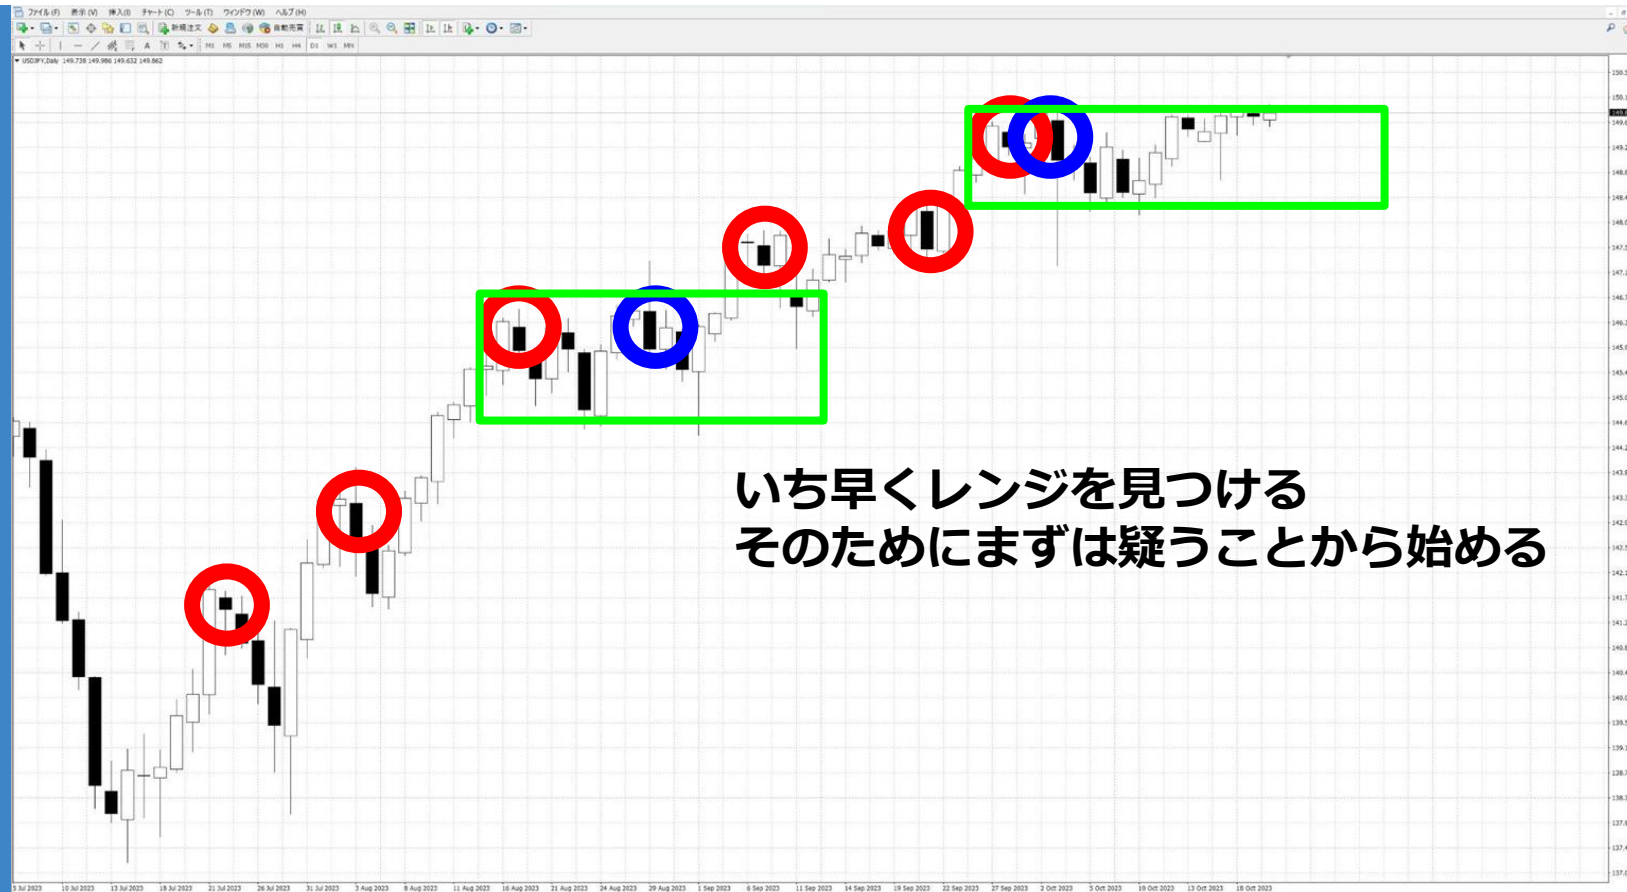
ファイル(F) 表示(V) 挿入(I) チャート(C) ツール(T) ウィンドウ(W) ヘルプ(H)

新規注文 自動売買

M1 M5 M15 M30 H1 H4 D1 W1 MN

USDJPY,Daily 149.738 149.986 149.632 149.862

いち早くレンジを見つける
そのためにまずは疑うことから始める

5 Jul 2023 10 Jul 2023 13 Jul 2023 18 Jul 2023 21 Jul 2023 26 Jul 2023 31 Jul 2023 3 Aug 2023 8 Aug 2023 11 Aug 2023 16 Aug 2023 21 Aug 2023 24 Aug 2023 29 Aug 2023 1 Sep 2023 6 Sep 2023 11 Sep 2023 14 Sep 2023 19 Sep 2023 22 Sep 2023 27 Sep 2023 2 Oct 2023 5 Oct 2023 10 Oct 2023 13 Oct 2023 18 Oct 2023